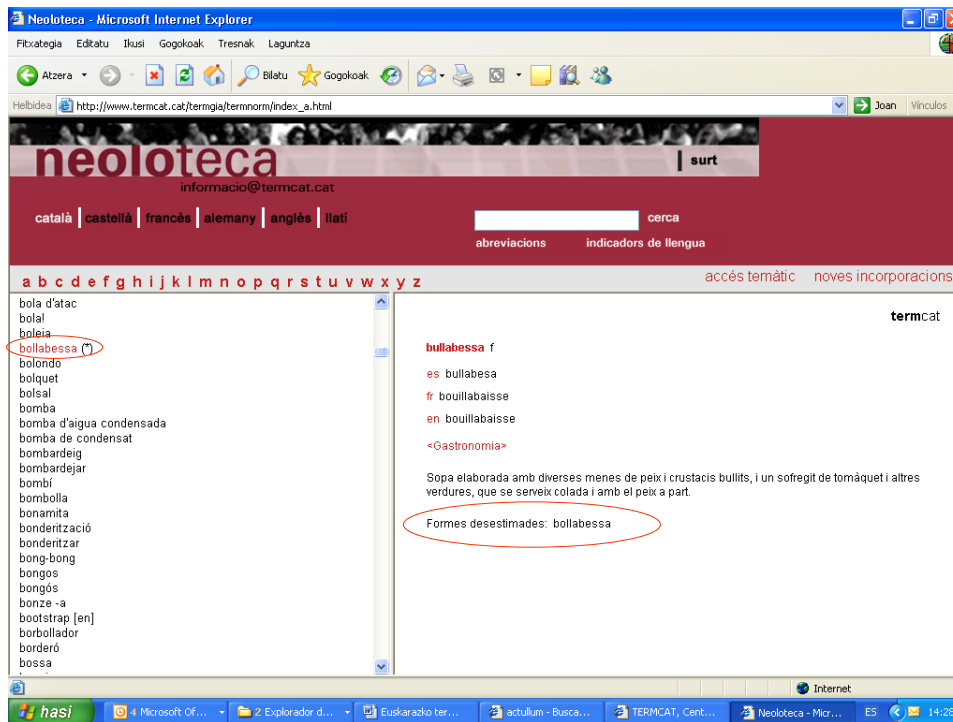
Neoloteca - Microsoft Internet Explorer

Fitxategia Editatu Ikusi Gogokoak Tresnak Laguntza

Atzera Bilatu Gogokoak

Helbidea http://www.termcat.cat/termgia/termnorm/index_a.html Joan Vínculos

neoloteca
surt
informacio@termcat.cat

català | castellà | francès | alemany | anglès | llatí

cerca
abreviacions indicadors de llengua

a b c d e f g h i j k l m n o p q r s t u v w x y z

accés temàtic noves incorporacions

bola d'atac
bola!
boleia
bollabessa (*)
bolondo
bolquet
bolsal
bomba
bomba d'aigua condensada
bomba de condensat
bombardeig
bombardejar
bombí
bombolla
bonamita
bonderització
bonderitzar
bong-bong
bongos
bongós
bonze -a
bootstrap [en]
borbollador
borderó
bossa

termcat

bullabessa f

es bullabesa
fr bouillabaisse
en bouillabaisse

<Gastronomia>

Sopa elaborada amb diverses menes de peix i crustacis bullits, i un sofregit de tomàquet i altres verdures, que se serveix colada i amb el peix a part.

Formes desestimades: bollabessa

Internet

hasi 4 Microsoft Of... 2 Explorador d... Euskarazko ter... actullum - Busca... TERMCAT, Cent... Neoloteca - Micr... ES 14:28